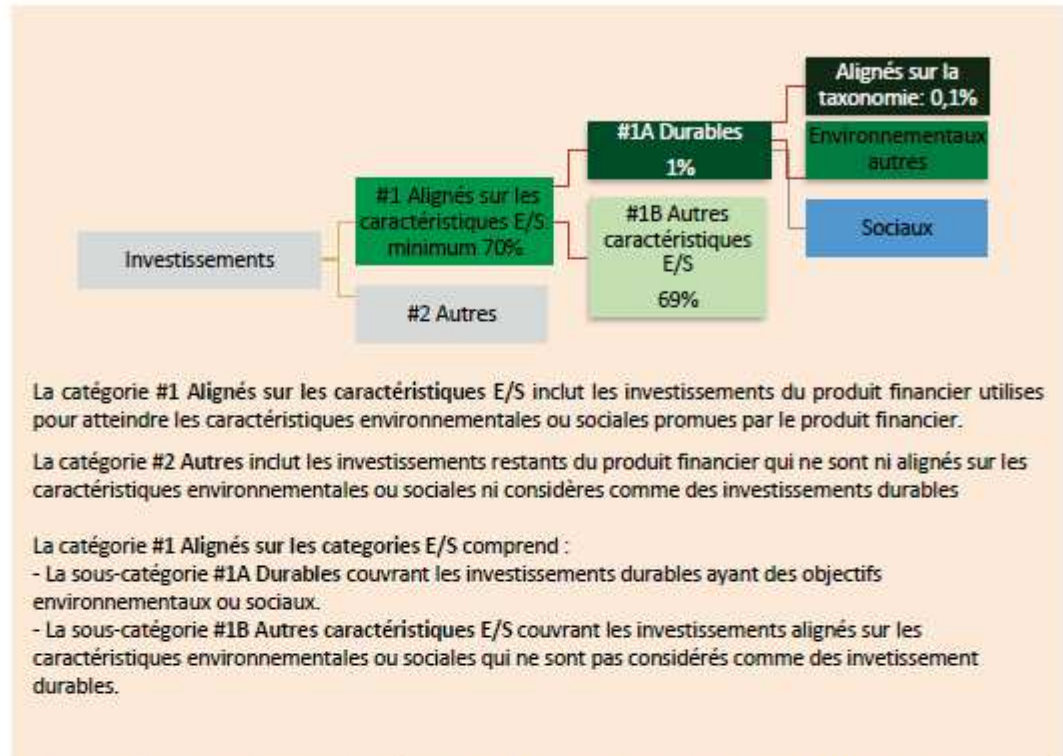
Alignés sur la taxonomie: 0,1%

#1A Durables
1%

Environnementaux autres

#1 Alignés sur les caractéristiques E/S minimum 70%

#1B Autres caractéristiques E/S
69%

Sociaux

Investissements

#2 Autres

La catégorie **#1 Alignés sur les caractéristiques** E/S inclut les investissements du produit financier utilises pour atteindre les caractéristiques environnementales ou sociales promues par le produit financier.

La catégorie **#2 Autres** inclut les investissements restants du produit financier qui ne sont ni alignés sur les caractéristiques environnementales ou sociales ni considères comme des investissements durables

La catégorie **#1 Alignés sur les categories E/S** comprend :
- La sous-catégorie **#1A Durables** couvrant les investissements durables ayant des objectifs environnementaux ou sociaux.
- La sous-catégorie **#1B Autres caractéristiques** E/S couvrant les investissements alignés sur les caractéristiques environnementales ou sociales qui ne sont pas considérés comme des invetissement durables.